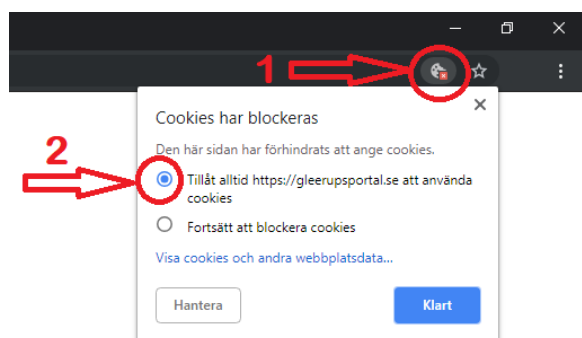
1

2

Cookies har blockeras

Den här sidan har förhindrats att ange cookies.

Tillåt alltid https://gleerupsportal.se att använda cookies

Fortsätt att blockera cookies

Visa cookies och andra webbplatsdata...

Hantera

Klart